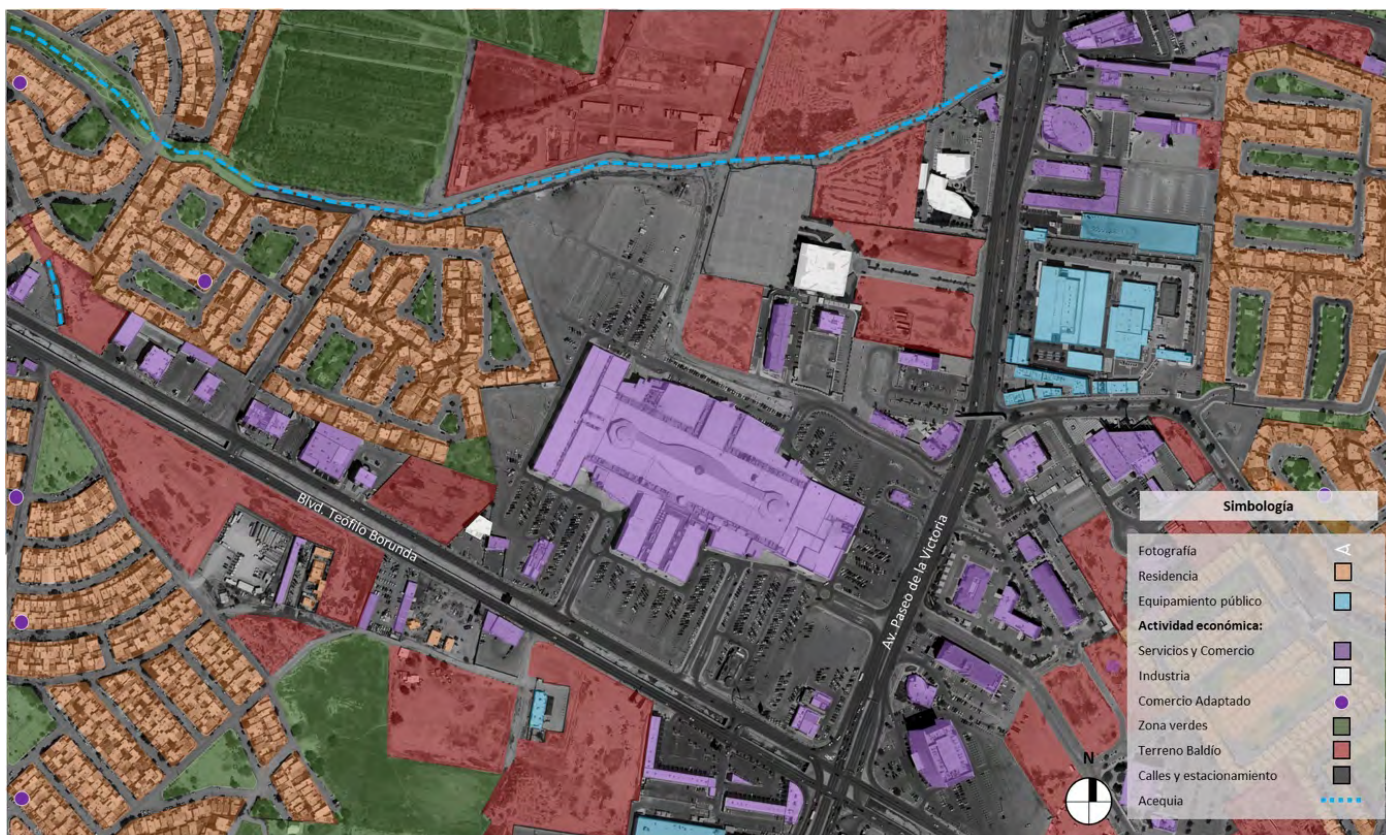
Blvd. Teófilo Borunda

Av. Paseo de la Victoria

Simbología

Fotografía
Residencia
Equipamiento público
Actividad económica:
Servicios y Comercio
Industria
Comercio Adaptado
Zona verdes
Terreno Baldío
Calles y estacionamiento
Acequia

N